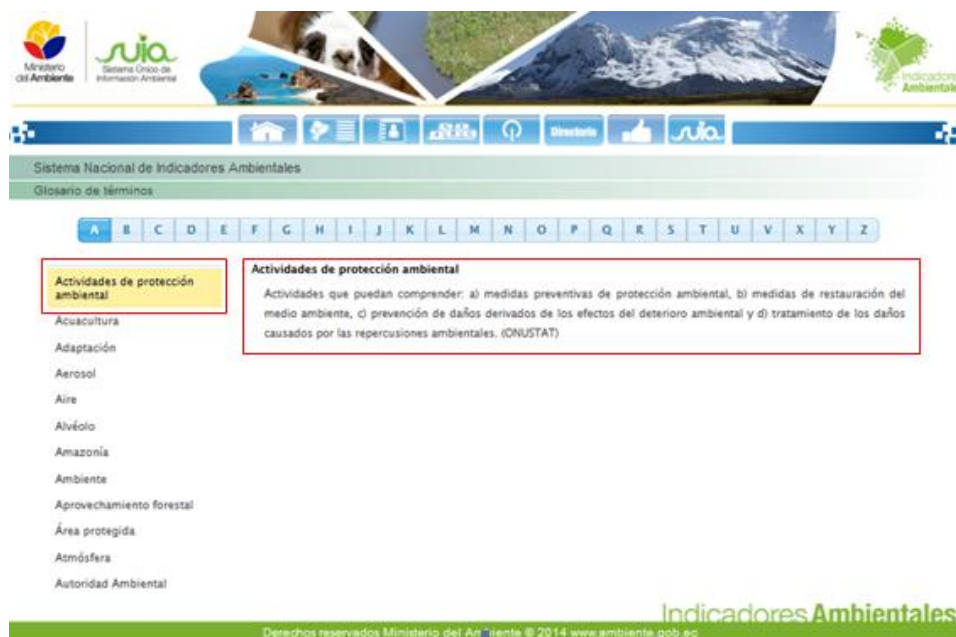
Ministerio del Ambiente

suia
Sistema Único de Información Ambiental

Indicadores Ambientales

Directorio

suia

Sistema Nacional de Indicadores Ambientales

Glosario de términos

A B C D E F G H I J K L M N O P Q R S T U V X Y Z

Actividades de protección ambiental

Acuacultura

Adaptación

Aerosol

Aire

Alvéolo

Amazonía

Ambiente

Aprovechamiento forestal

Área protegida

Atmósfera

Autoridad Ambiental

Actividades de protección ambiental

Actividades que puedan comprender: a) medidas preventivas de protección ambiental, b) medidas de restauración del medio ambiente, c) prevención de daños derivados de los efectos del deterioro ambiental y d) tratamiento de los daños causados por las repercusiones ambientales. (ONUSTAT)

Indicadores Ambientales

Derechos reservados Ministerio del Am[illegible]iente © 2014 www.ambiente.gob.ec